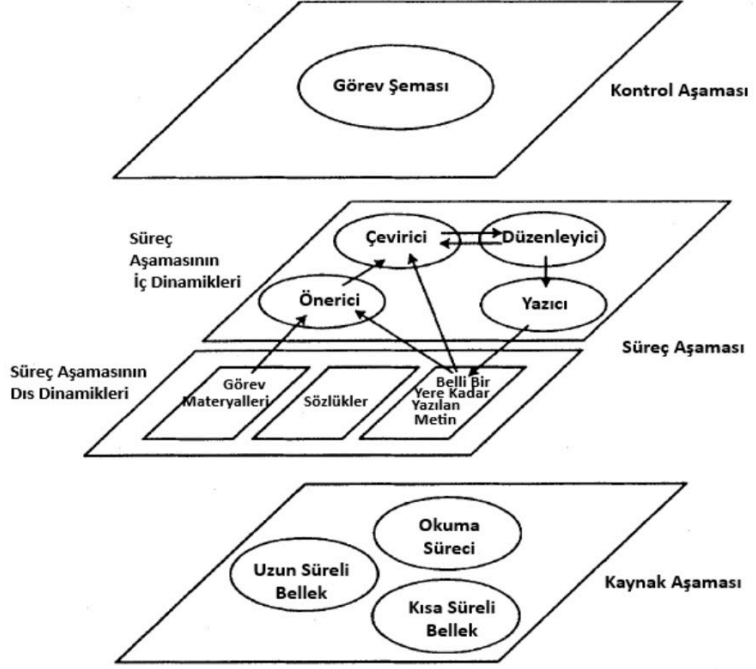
Görev Şeması

Kontrol Aşaması

Süreç Aşamasının İç Dinamikleri

Çevirici

Düzenleyici

Önerici

Yazıcı

Süreç Aşaması

Süreç Aşamasının Dıs Dinamikleri

Görev Materyalleri

Sözlükler

Belli Bir Yere Kadar Yazılan Metin

Okuma Süreci

Uzun Süreli Bellek

Kısa Süreli Bellek

Kaynak Aşaması